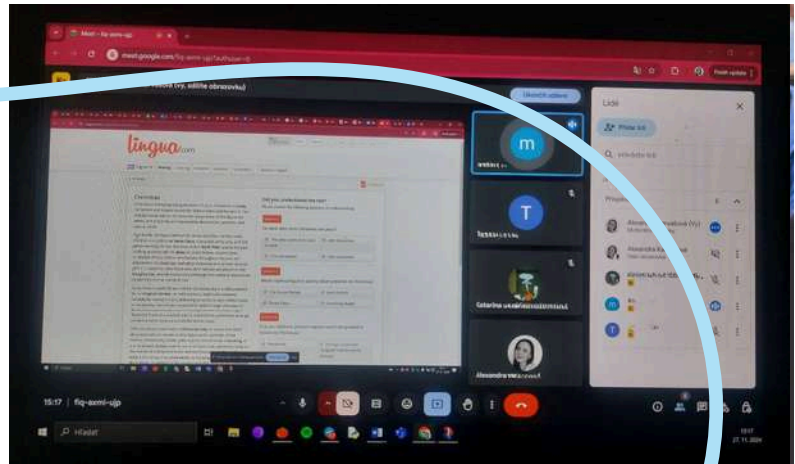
Meet – fiq-aomi-ujp

meet.google.com/fiq-aomi-ujp?authuser=0

Ukončit sdílení

Lidé

Přidat lidi

Vyhledat lidi

(Vy, sdílíte obrazovku)

lingua.com

Christmas

Did you understand the text?

m

T

Catarina

Alexandra

15:17 | fiq-aomi-ujp

Hledat

27.11.2024